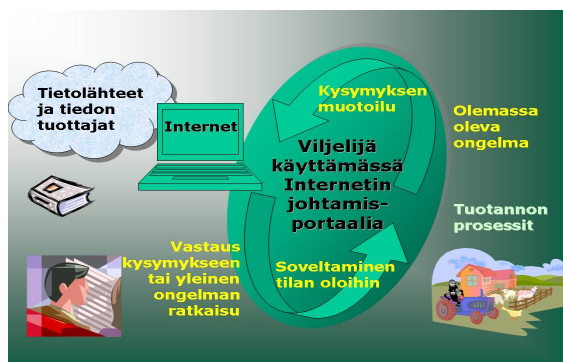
Tietolähteet ja tiedon tuottajat

Internet

Kysymyksen muotoilu

Olemassa oleva ongelma

Viljelijä käyttämässä Internetin johtamis-portaalia

Tuotannon prosessit

Vastaus kysymykseen tai yleinen ongelman ratkaisu

Soveltaminen tilan oloihin